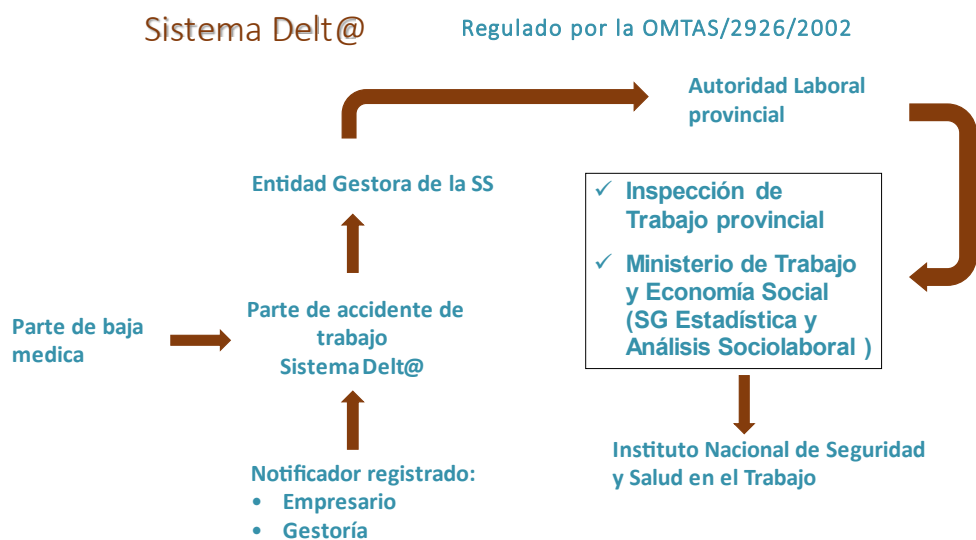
Sistema Delt@

Regulado por la OMTAS/2926/2002

Autoridad Laboral provincial

Entidad Gestora de la SS

✓ Inspección de Trabajo provincial

✓ Ministerio de Trabajo y Economía Social (SG Estadística y Análisis Sociolaboral )

Parte de baja medica

Parte de accidente de trabajo Sistema Delt@

Notificador registrado:
• Empresario
• Gestoría

Instituto Nacional de Seguridad y Salud en el Trabajo